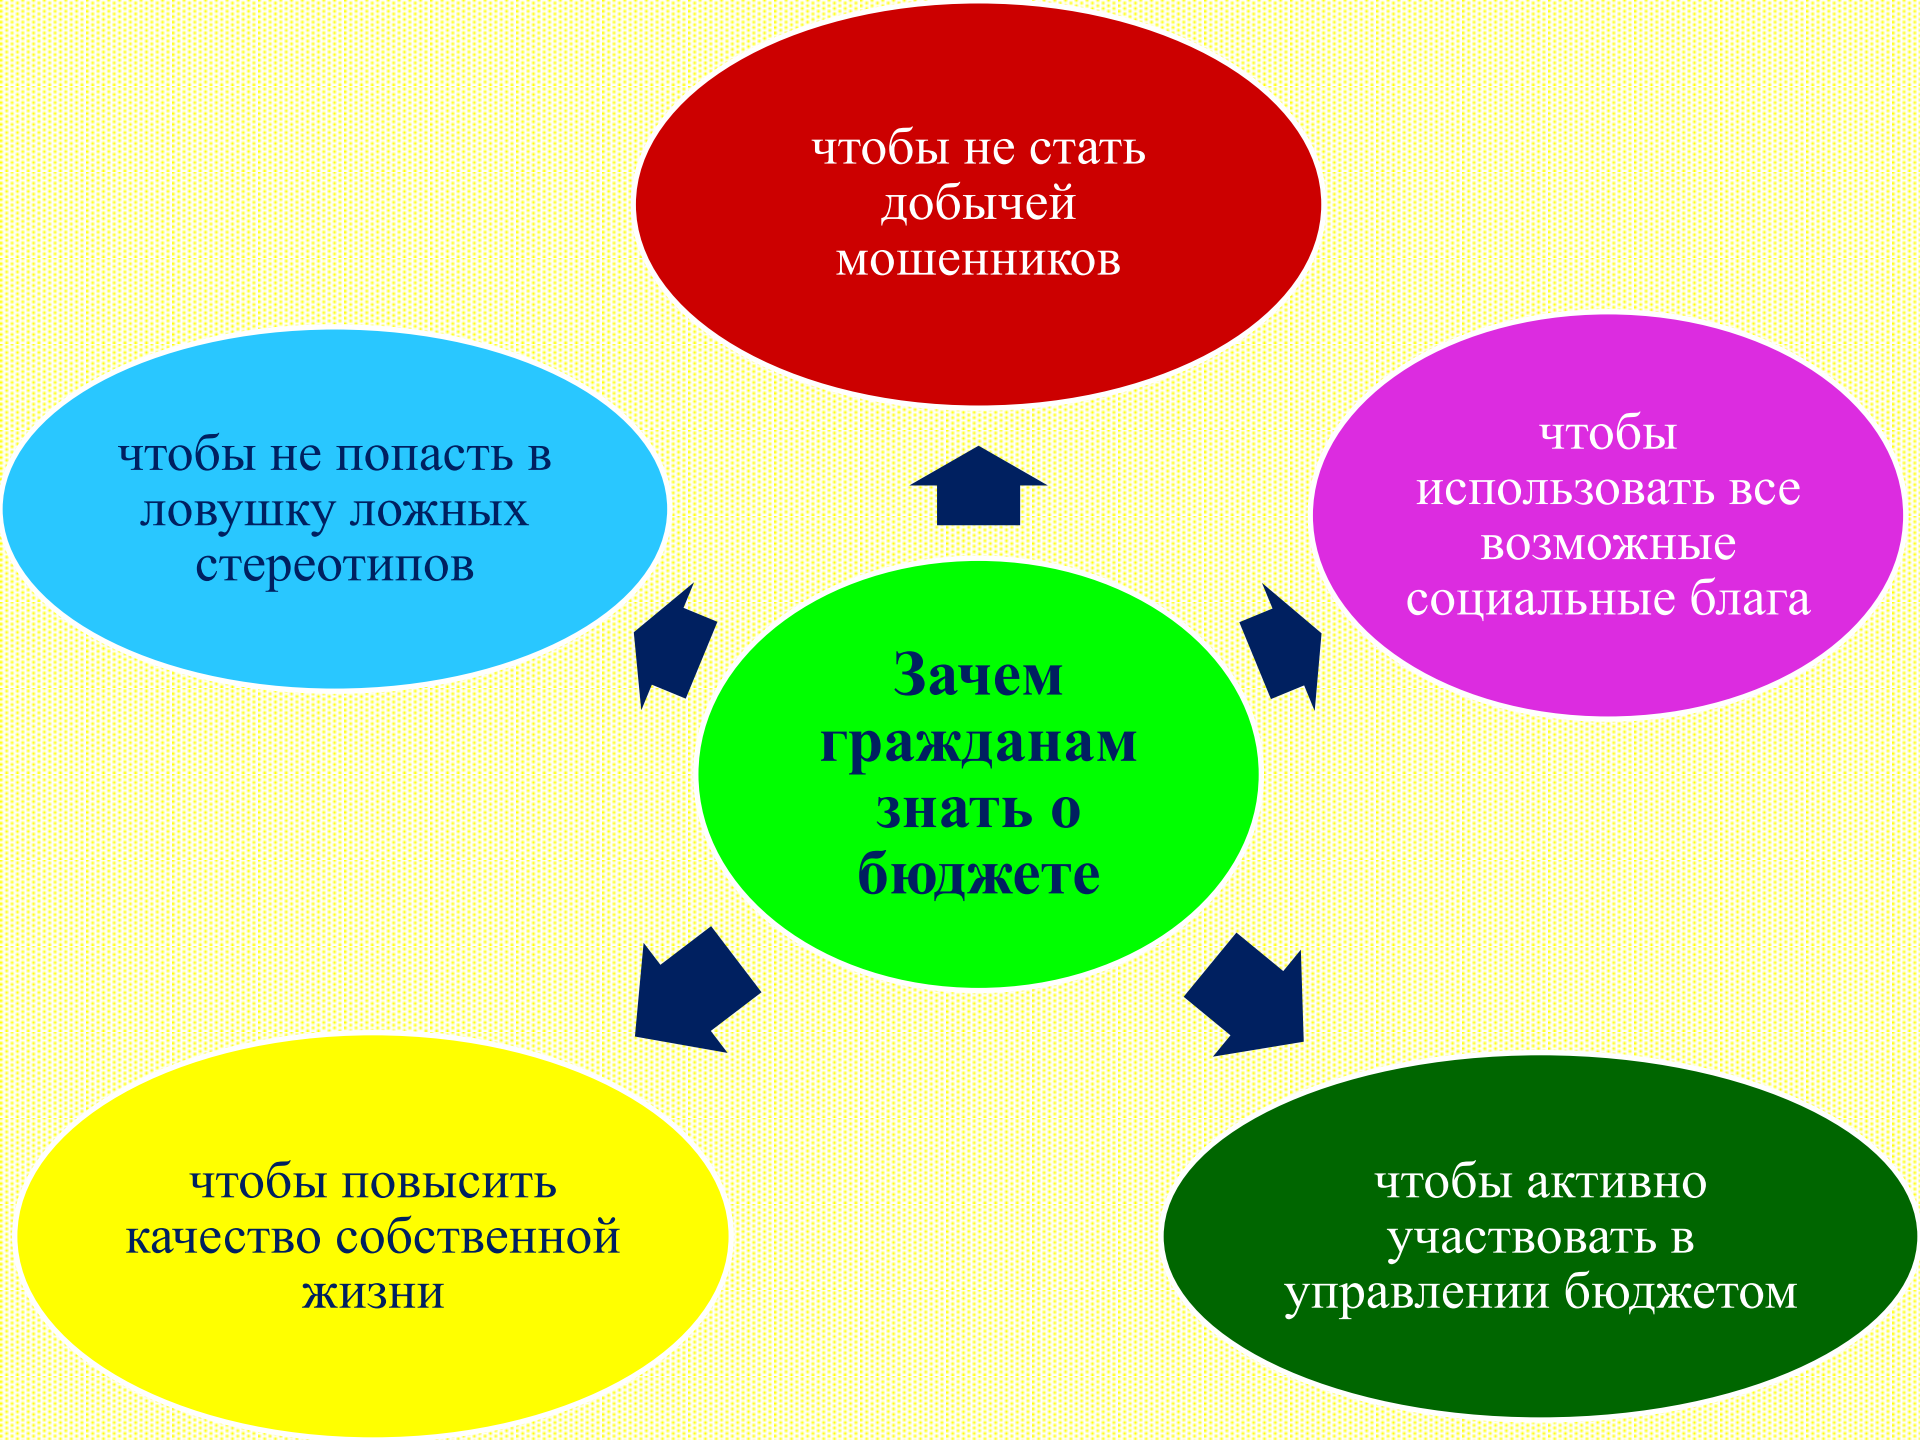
чтобы не стать добычей мошенников

чтобы не попасть в ловушку ложных стереотипов

чтобы использовать все возможные социальные блага

Зачем гражданам знать о бюджете

чтобы повысить качество собственной жизни

чтобы активно участвовать в управлении бюджетом